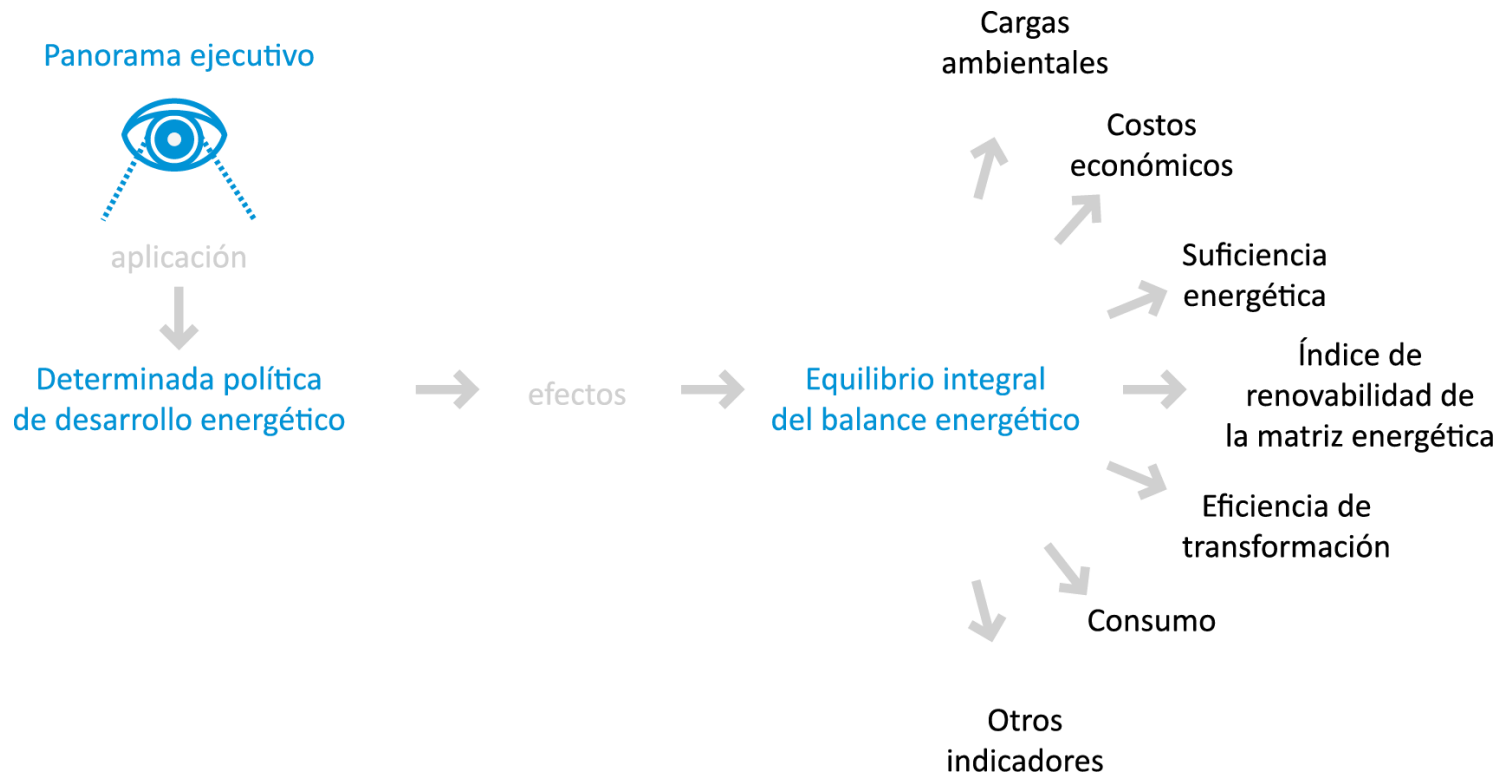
Panorama ejecutivo

aplicación

Determinada política de desarrollo energético

efectos

Equilibrio integral del balance energético

Cargas ambientales

Costos económicos

Suficiencia energética

Índice de renovabilidad de la matriz energética

Eficiencia de transformación

Consumo

Otros indicadores